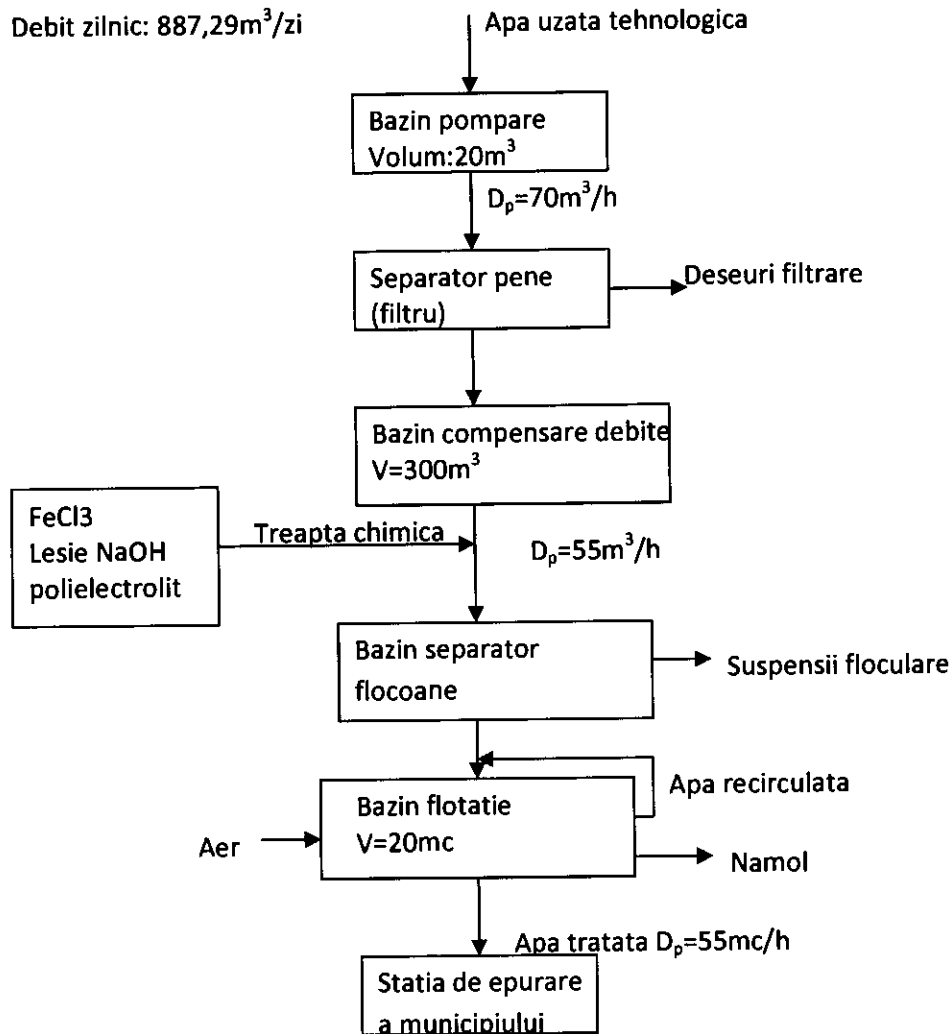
Debit zilnic: 887,29$m^3$/zi

Apa uzata tehnologica

Bazin pompare
Volum:20$m^3$

$D_p$=70$m^3$/h

Separator pene
(filtru)

Deseuri filtrare

Bazin compensare debite
V=300$m^3$

FeCl3
Lesie NaOH
polielectrolit

Treapta chimica

$D_p$=55$m^3$/h

Bazin separator
flocoane

Suspensii floculare

Apa recirculata

Aer

Bazin flotatie
V=20mc

Namol

Apa tratata $D_p$=55mc/h

Statia de epurare
a municipiului